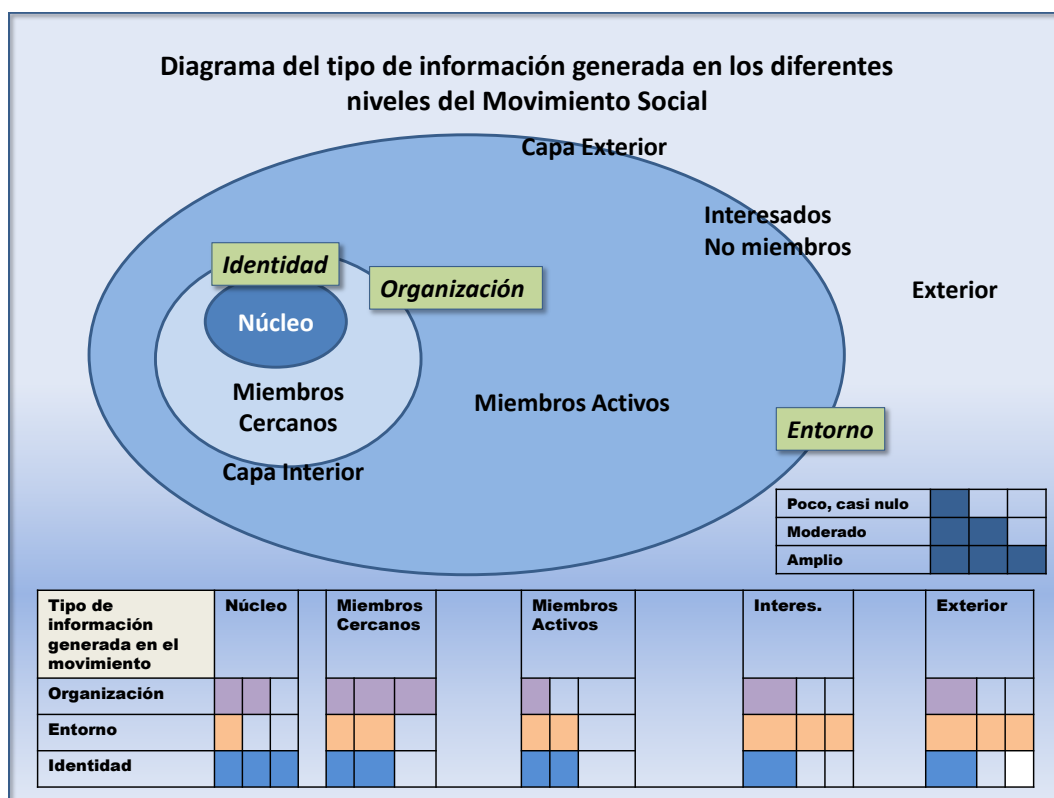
Diagrama del tipo de información generada en los diferentes niveles del Movimiento Social

Capa Exterior

Interesados
No miembros

Exterior

Identidad

Organización

Núcleo

Miembros Cercanos

Capa Interior

Miembros Activos

Entorno

| Poco, casi nulo | | | |
|---|---|---|---|
| Moderado | | | |
| Amplio | | | |

| Tipo de información generada en el movimiento | Núcleo | Miembros Cercanos | Miembros Activos | Interes. | Exterior |
|---|---|---|---|---|---|
| Organización | | | | | |
| Entorno | | | | | |
| Identidad | | | | | |